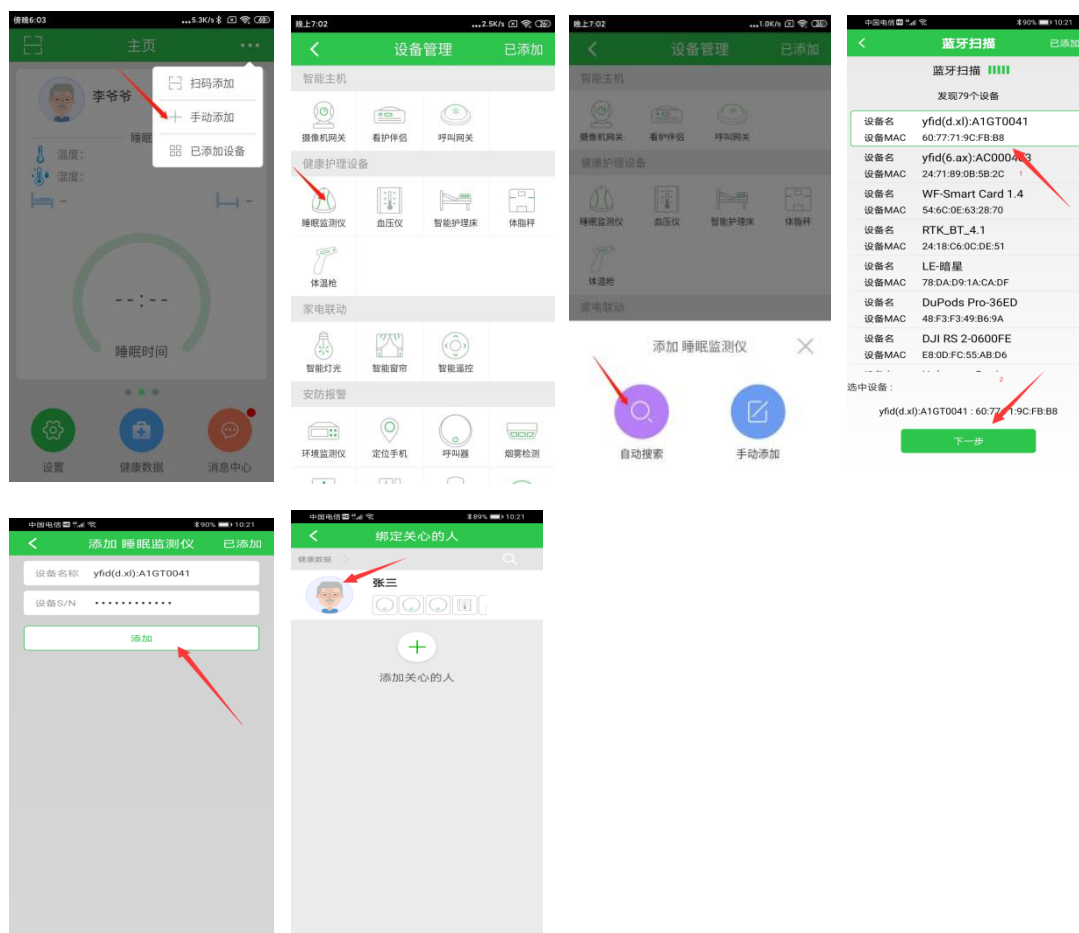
傍晚6:03 ...5.3K/s 48

主页

扫码添加
手动添加
已添加设备

李爷爷

睡眠

温度：
湿度：

--:--

睡眠时间

设置
健康数据
消息中心

晚上7:02 ...2.5K/s

设备管理 已添加

智能主机

摄像机网关
看护伴侣
呼叫网关

健康护理设备

睡眠监测仪
血压仪
智能护理床
体脂秤
体温枪

家电联动

智能灯光
智能窗帘
智能遥控

安防报警

环境监测仪
定位手机
呼叫器
烟雾检测

晚上7:02 ...1.0K/s

设备管理 已添加

智能主机

摄像机网关
看护伴侣
呼叫网关

健康护理设备

睡眠监测仪
血压仪
智能护理床
体脂秤
体温枪

家电联动

添加 睡眠监测仪

自动搜索
手动添加

中国电信 90% 10:21

蓝牙扫描 已添加

蓝牙扫描

发现79个设备

设备名 yfid(d.xl):A1GT0041
设备MAC 60:77:71:9C:FB:B8

设备名 yfid(6.ax):AC000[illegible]3
设备MAC 24:71:89:0B:5B:2C

设备名 WF-Smart Card 1.4
设备MAC 54:6C:0E:63:28:70

设备名 RTK_BT_4.1
设备MAC 24:18:C6:0C:DE:51

设备名 LE-暗星
设备MAC 78:DA:D9:1A:CA:DF

设备名 DuPods Pro-36ED
设备MAC 48:F3:F3:49:B6:9A

设备名 DJI RS 2-0600FE
设备MAC E8:0D:FC:55:AB:D6

选中设备：
yfid(d.xl):A1GT0041 : 60:77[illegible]1:9C:FB:B8

下一步

中国电信 90% 10:21

添加 睡眠监测仪 已添加

设备名称 yfid(d.xl):A1GT0041
设备S/N •••••••••••••

添加

中国电信 89% 10:21

绑定关心的人

健康数据

张三

添加关心的人